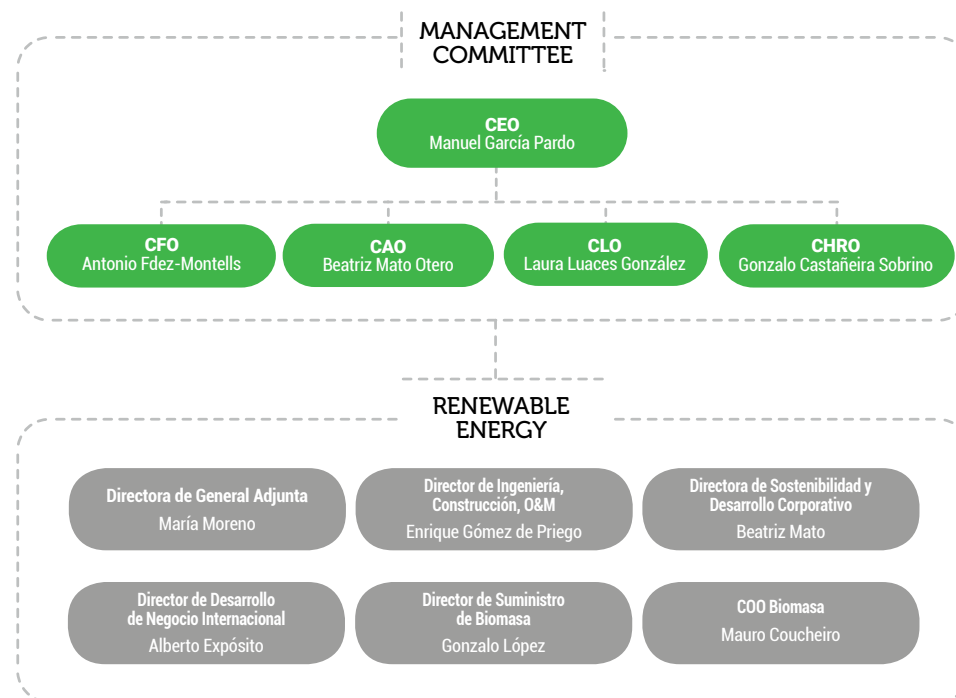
MANAGEMENT COMMITTEE

CEO
Manuel García Pardo

CFO
Antonio Fdez-Montells

CAO
Beatriz Mato Otero

CLO
Laura Luaces González

CHRO
Gonzalo Castañeira Sobrino

RENEWABLE ENERGY

Directora de General Adjunta
María Moreno

Director de Ingeniería, Construcción, O&M
Enrique Gómez de Priego

Directora de Sostenibilidad y Desarrollo Corporativo
Beatriz Mato

Director de Desarrollo de Negocio Internacional
Alberto Expósito

Director de Suministro de Biomasa
Gonzalo López

COO Biomasa
Mauro Coucheiro